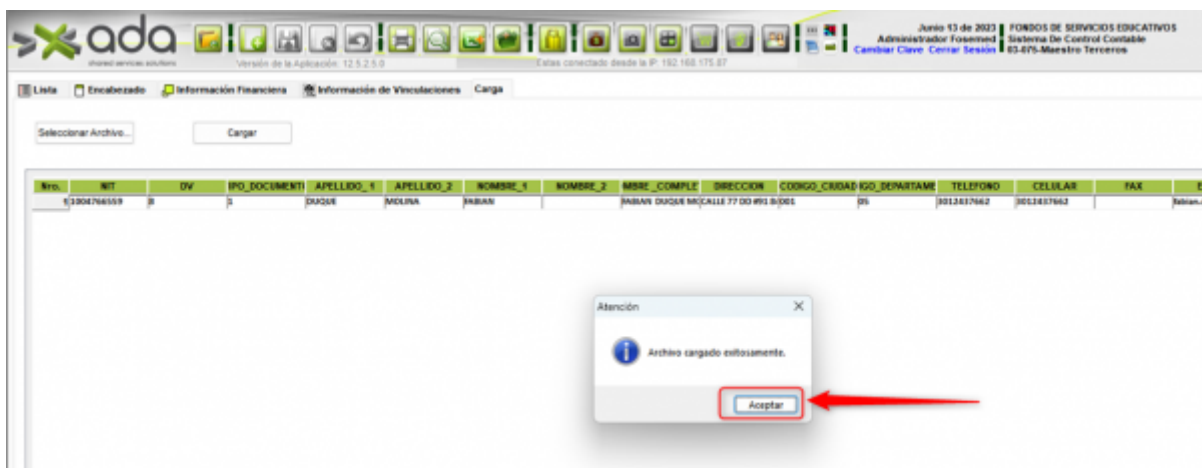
ada
shared services solutions
Versión de la Aplicación: 12.5.2.5.0
Estas conectado desde la IP: 192.168.175.87
Junio 13 de 2023
Administrador Fosemed
Cambiar Clave Cerrar Sesión
FONDOS DE SERVICIOS EDUCATIVOS
Sistema De Control Contable
03-075-Maestro Terceros

Lista | Encabezado | Información Financiera | Información de Vinculaciones | Carga

Seleccionar Archivo... | Cargar

| Nro. | NIT | DV | IPO_DOCUMENTI | APELLIDO_1 | APELLIDO_2 | NOMBRE_1 | NOMBRE_2 | MBRE_COMPLE | DIRECCION | CODIGO_CIUDAD | IGO_DEPARTAME | TELEFONO | CELULAR | FAX | E |
|---|---|---|---|---|---|---|---|---|---|---|---|---|---|---|---|
| 1 | 1004766559 | 8 | 1 | DUQUE | MOLINA | FABIAN | | FABIAN DUQUE MO | CALLE 77 DD #91 B | 001 | 05 | 3012437662 | 3012437662 | | fabian. |

Atención
Archivo cargado exitosamente.
Aceptar